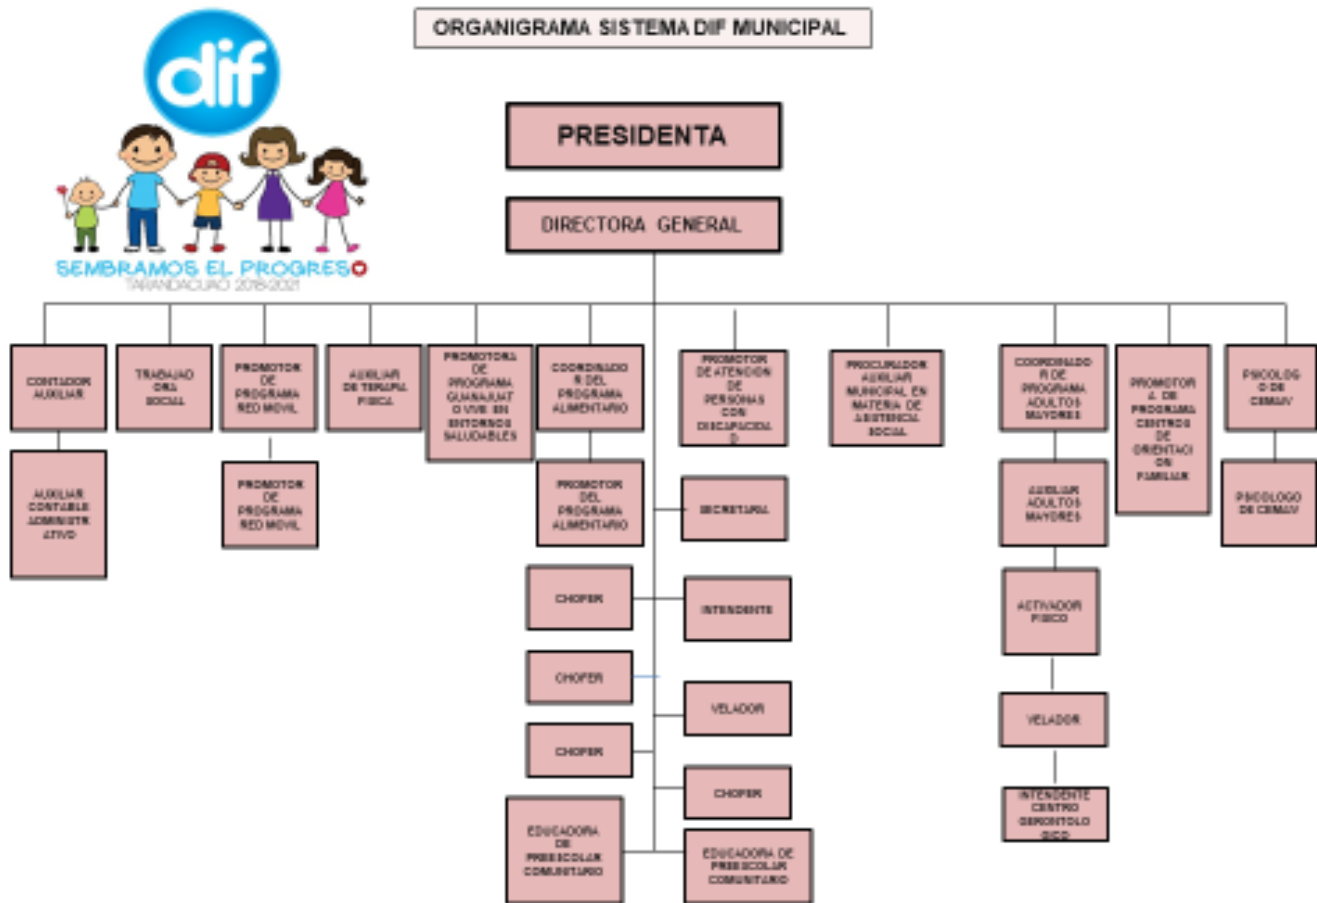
ORGANIGRAMA SISTEMA DIF MUNICIPAL

dif

SEMBRAMOS EL PROGRESO
TARANDACUAO 2018-2021

PRESIDENTA

DIRECTORA GENERAL

CONTADOR AUXILIAR

AUXILIAR CONTABLE ADMINISTRATIVO

TRABAJADORA SOCIAL

PROMOTOR DE PROGRAMA RED MOVIL

PROMOTOR DE PROGRAMA RED MOVIL

AUXILIAR DE TERAPIA FISICA

PROMOTORA DE PROGRAMA GUANAJUATO VIVE EN ENTORNOS SALUDABLES

COORDINADOR DEL PROGRAMA ALIMENTARIO

PROMOTOR DEL PROGRAMA ALIMENTARIO

CHOFER

CHOFER

CHOFER

EDUCADORA DE PREESCOLAR COMUNITARIO

PROMOTOR DE ATENCION DE PERSONAS CON DISCAPACIDAD

SECRETARIA

INTENDENTE

VELADOR

CHOFER

EDUCADORA DE PREESCOLAR COMUNITARIO

PROCURADOR AUXILIAR MUNICIPAL EN MATERIA DE ASISTENCIA SOCIAL

COORDINADOR DE PROGRAMA ADULTOS MAYORES

AUXILIAR ADULTOS MAYORES

ACTIVADOR FISICO

VELADOR

INTENDENTE CENTRO GERONTOLOGICO

PROMOTORA DE PROGRAMA CENTROS DE ORIENTACION FAMILIAR

PSICOLOGO DE CEMAIV

PSICOLOGO DE CEMAIV